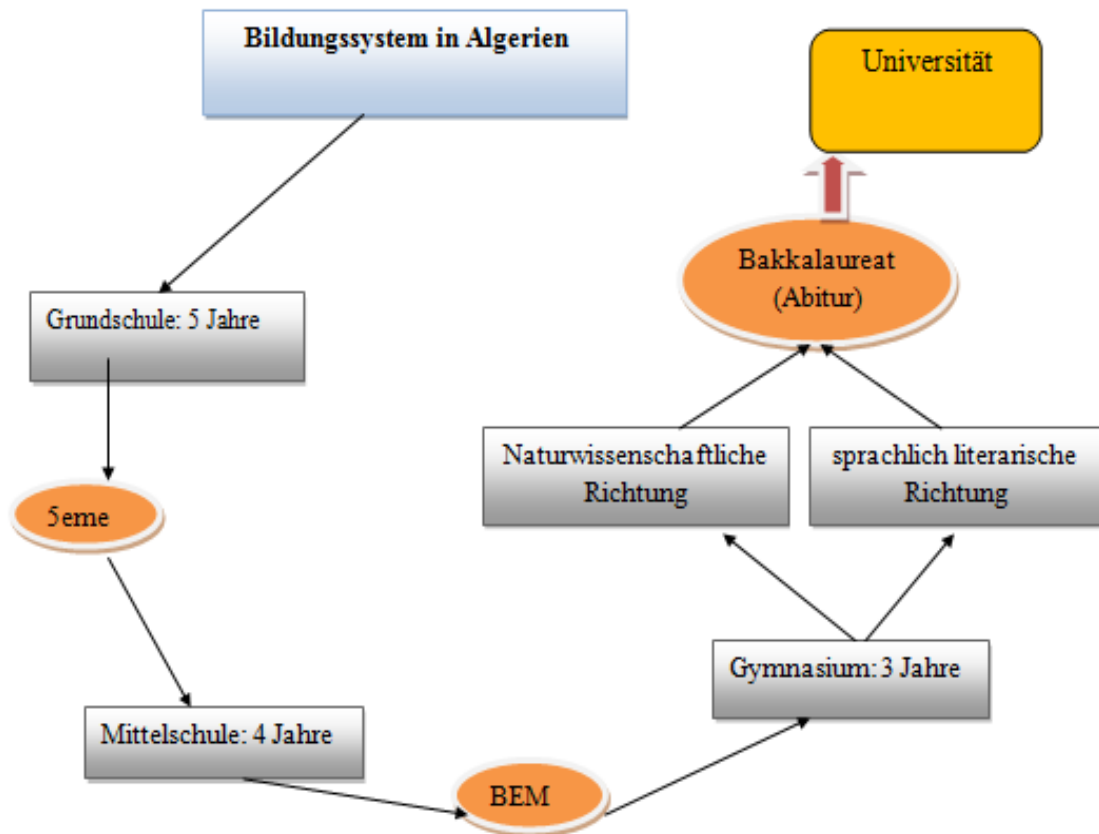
Bildungssystem in Algerien

Universität

Bakkalaureat (Abitur)

Grundschule: 5 Jahre

Naturwissenschaftliche Richtung

sprachlich literarische Richtung

5eme

Gymnasium: 3 Jahre

Mittelschule: 4 Jahre

BEM